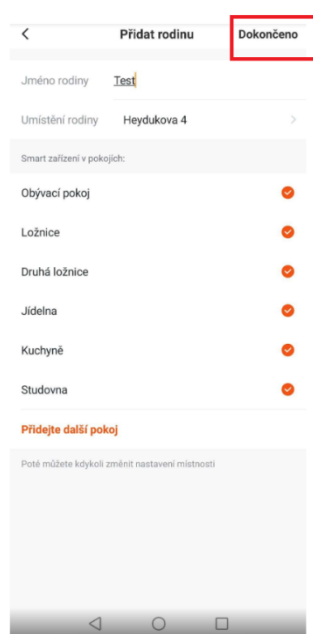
<

Přidat rodinu

Dokončeno

Jméno rodiny Test

Umístění rodiny Heydukova 4 >

Smart zařízení v pokojích:

Obývací pokoj

Ložnice

Druhá ložnice

Jídelna

Kuchyně

Studovna

Přidejte další pokoj

Poté můžete kdykoli změnit nastavení místnosti